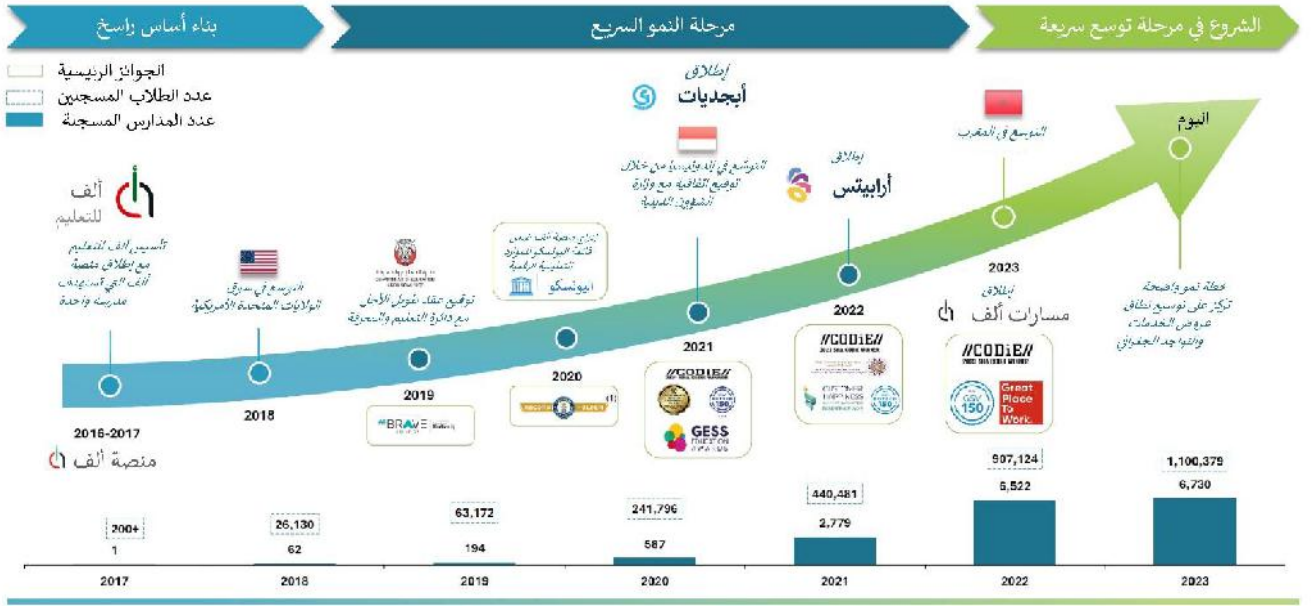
بناء أساس راسخ

مرحلة النمو السريع

الشروع في مرحلة توسع سريعة

الجوائز الرئيسية
عدد الطلاب المسجلين
عدد المدارس المسجلة

ألف للتعليم

تأسيس ألف للتعليم مع إطلاق منصة ألف التي تستهدف مدرسة واحدة

التوسع في سوق الولايات المتحدة الأمريكية

توقيع عقد طويل الأجل مع دائرة التعليم والمعرفة

إدراج منصة ألف ضمن قائمة اليونسكو للموارد التعليمية الرقمية
اليونسكو

إطلاق أبجديات

التوسع في إندونيسيا من خلال توقيع اتفاقية مع وزارة الشؤون الدينية

إطلاق أرابيتس

التوسع في المغرب

اليوم

خطة نمو واضحة تركز على توسيع نطاق عروض الخدمات والتواجد الجغرافي

2016-2017
منصة ألف

2018

2019
BRAVE

2020

2021
//CODiE//
GESS

2022
//CODiE//

2023
إطلاق مسارات ألف
//CODiE//
GSV 150
Great Place To Work

| 200+ | 26,130 | 63,172 | 241,796 | 440,481 | 907,124 | 1,100,379 |
|---|---|---|---|---|---|---|
| 1 | 62 | 194 | 587 | 2,779 | 6,522 | 6,730 |
| 2017 | 2018 | 2019 | 2020 | 2021 | 2022 | 2023 |